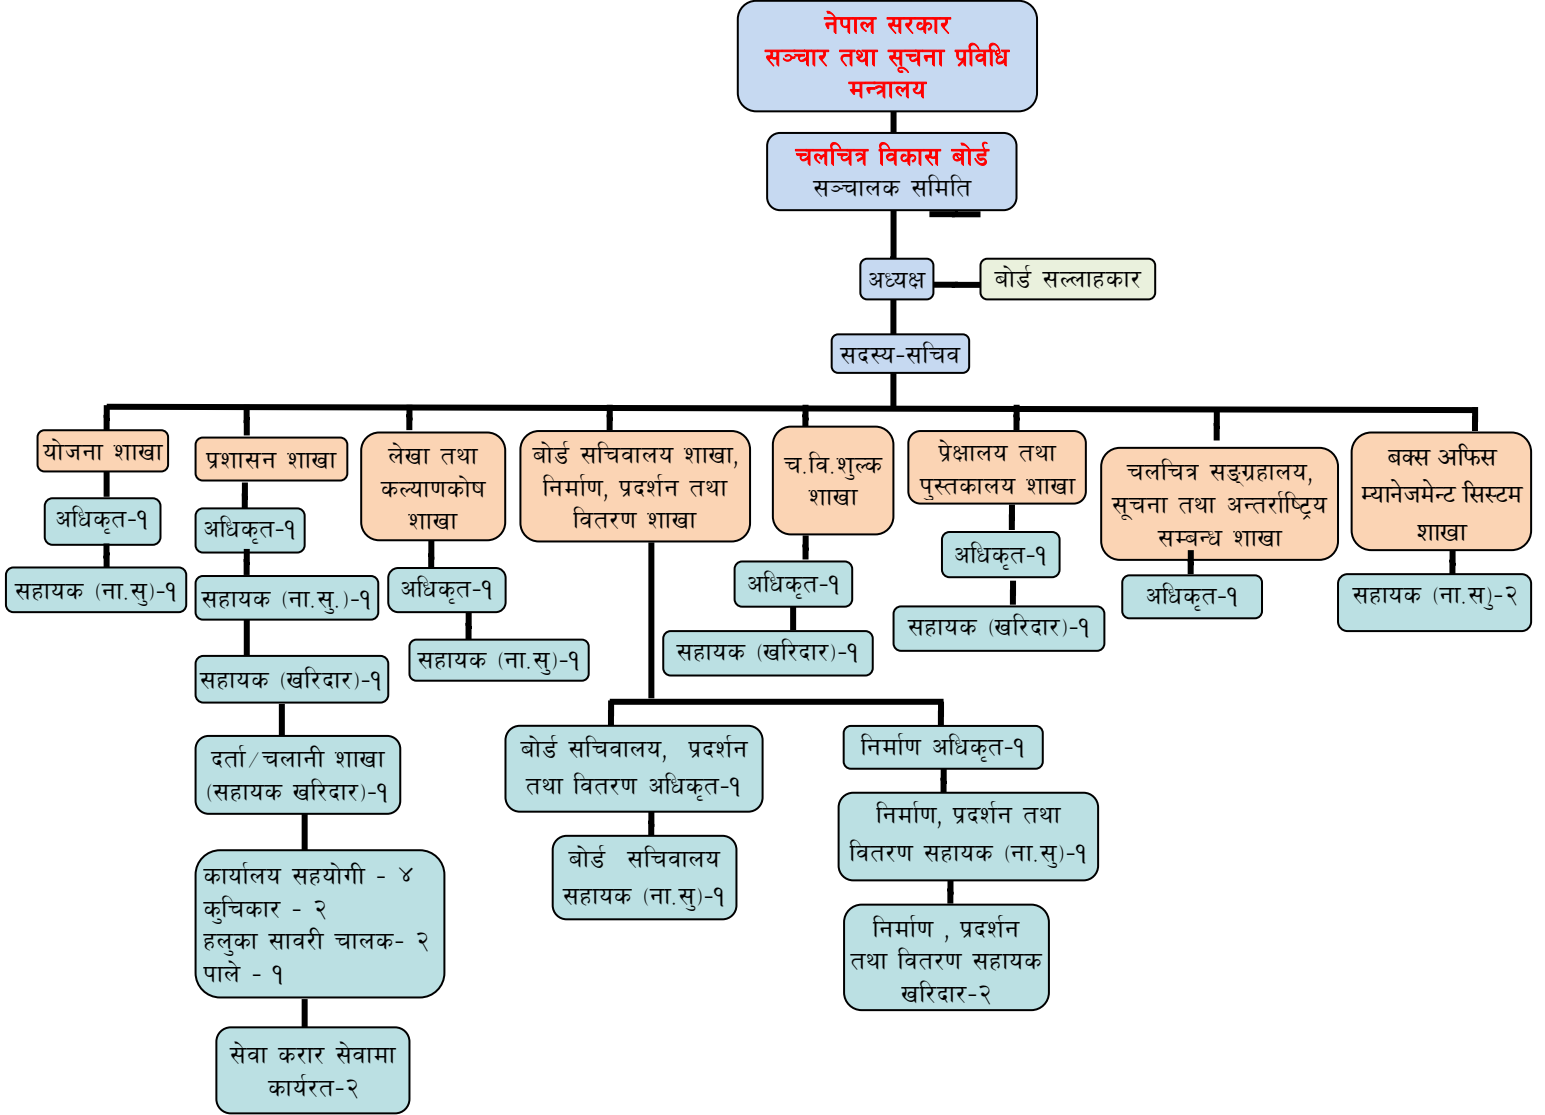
नेपाल सरकार
सञ्चार तथा सूचना प्रविधि मन्त्रालय

चलचित्र विकास बोर्ड
सञ्चालक समिति

अध्यक्ष

बोर्ड सल्लाहकार

सदस्य-सचिव

योजना शाखा
अधिकृत-१
सहायक (ना.सु)-१

प्रशासन शाखा
अधिकृत-१
सहायक (ना.सु.)-१
सहायक (खरिदार)-१
दर्ता/चलानी शाखा (सहायक खरिदार)-१
कार्यालय सहयोगी - ४
कुचिकार - २
हलुका सावरी चालक- २
पाले - १
सेवा करार सेवामा कार्यरत-२

लेखा तथा कल्याणकोष शाखा
अधिकृत-१
सहायक (ना.सु)-१

बोर्ड सचिवालय शाखा, निर्माण, प्रदर्शन तथा वितरण शाखा
बोर्ड सचिवालय, प्रदर्शन तथा वितरण अधिकृत-१
बोर्ड सचिवालय सहायक (ना.सु)-१
निर्माण अधिकृत-१
निर्माण, प्रदर्शन तथा वितरण सहायक (ना.सु)-१
निर्माण , प्रदर्शन तथा वितरण सहायक खरिदार-२

च.वि.शुल्क शाखा
अधिकृत-१
सहायक (खरिदार)-१

प्रेक्षालय तथा पुस्तकालय शाखा
अधिकृत-१
सहायक (खरिदार)-१

चलचित्र सङ्ग्रहालय, सूचना तथा अन्तर्राष्ट्रिय सम्बन्ध शाखा
अधिकृत-१

बक्स अफिस म्यानेजमेन्ट सिस्टम शाखा
सहायक (ना.सु)-२